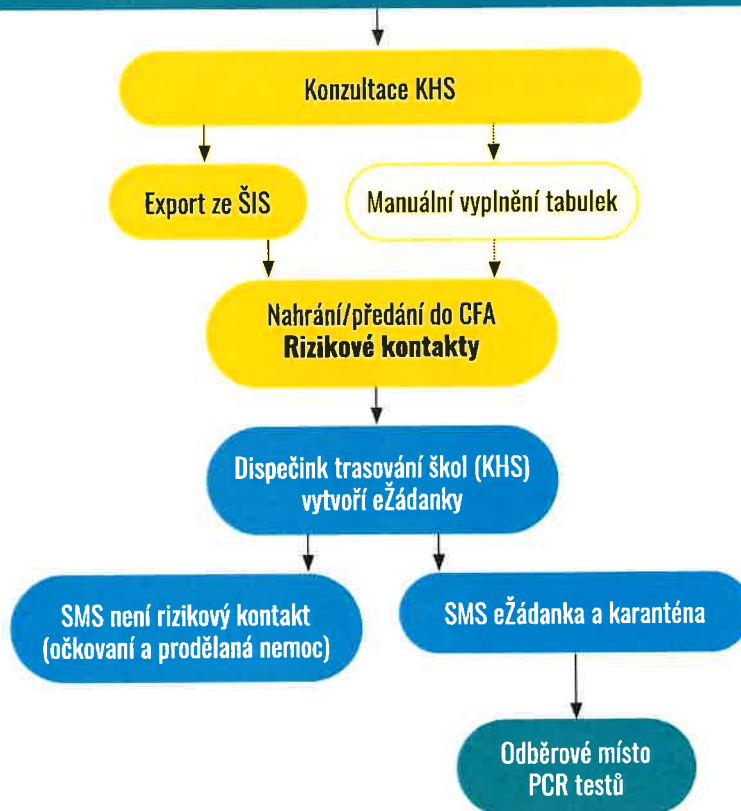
Konzultace KHS

Export ze ŠIS

Manuální vyplnění tabulek

Nahrání/předání do CFA
**Rizikové kontakty**

Dispečink trasování škol (KHS) vytvoří eŽádanky

SMS není rizikový kontakt (očkovaní a prodělaná nemoc)

SMS eŽádanka a karanténa

Odběrové místo PCR testů